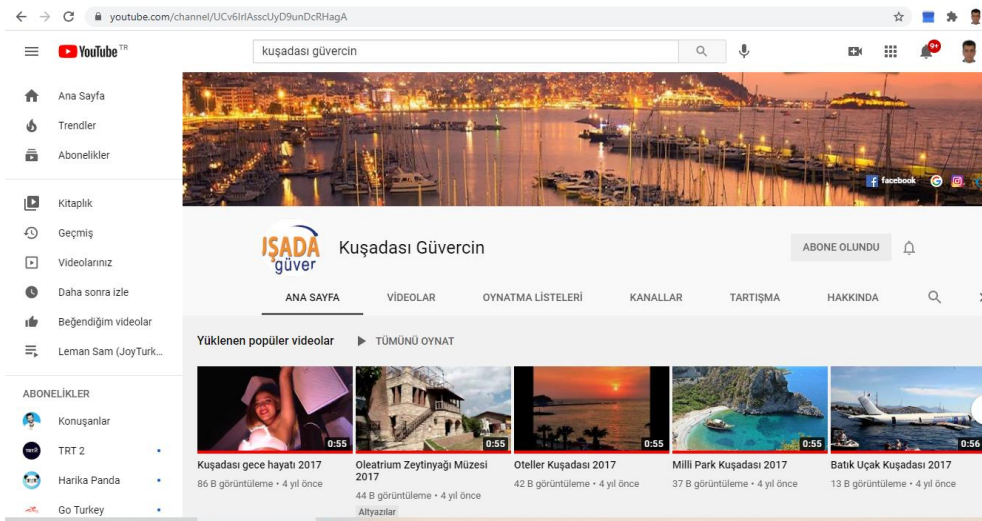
youtube.com/channel/UCv6lrlAsscUyD9unDcRHagA

YouTube TR

kuşadası güvercin

9+

Ana Sayfa
Trendler
Abonelikler

Kitaplık
Geçmiş
Videolarınız
Daha sonra izle
Beğendiğim videolar
Leman Sam (JoyTurk...

ABONELİKLER
Konuşanlar
TRT 2
Harika Panda
Go Turkey

facebook

IŞADA güver

Kuşadası Güvercin

ABONE OLUNDU

ANA SAYFA
VİDEOLAR
OYNATMA LİSTELERİ
KANALLAR
TARTIŞMA
HAKKINDA

Yüklenen popüler videolar
TÜMÜNÜ OYNAT

0:55
Kuşadası gece hayatı 2017
86 B görüntüleme • 4 yıl önce

0:55
Oleatrium Zeytinyağı Müzesi 2017
44 B görüntüleme • 4 yıl önce
Altyazılar

0:55
Oteller Kuşadası 2017
42 B görüntüleme • 4 yıl önce

0:55
Milli Park Kuşadası 2017
37 B görüntüleme • 4 yıl önce

0:56
Batık Uçak Kuşadası 2017
13 B görüntüleme • 4 yıl önce